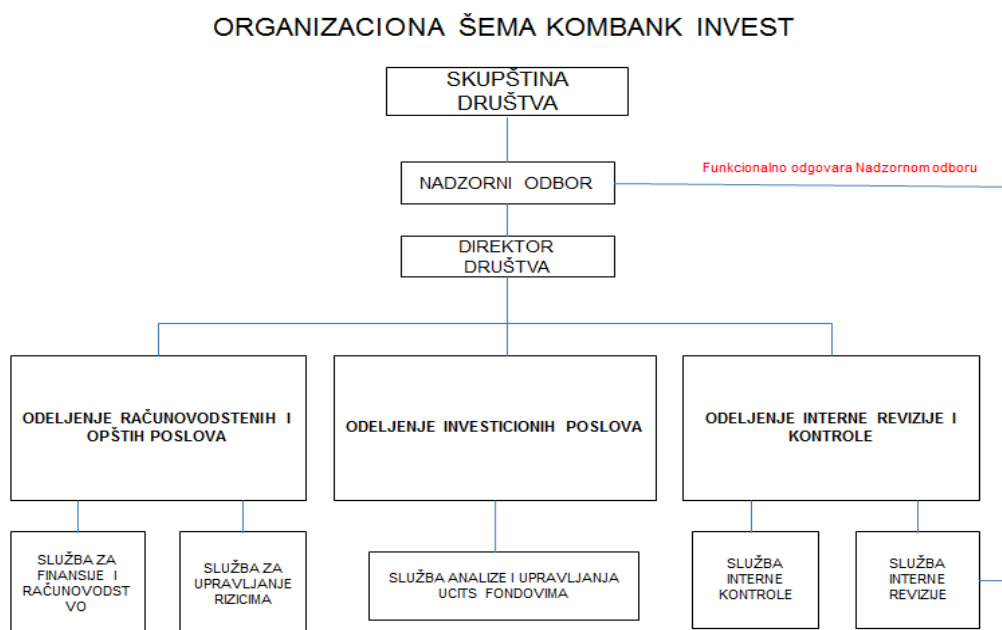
ORGANIZACIONA ŠEMA KOMBANK INVEST

SKUPŠTINA DRUŠTVA

NADZORNI ODBOR

Funkcionalno odgovara Nadzornom odboru

DIREKTOR DRUŠTVA

ODELJENJE RAČUNOVODSTENIH I OPŠTIH POSLOVA

ODELJENJE INVESTICIONIH POSLOVA

ODELJENJE INTERNE REVIZIJE I KONTROLE

SLUŽBA ZA FINANSIJE I RAČUNOVODSTVO

SLUŽBA ZA UPRAVLJANJE RIZICIMA

SLUŽBA ANALIZE I UPRAVLJANJA UCITS FONDOVIMA

SLUŽBA INTERNE KONTROLE

SLUŽBA INTERNE REVIZIJE